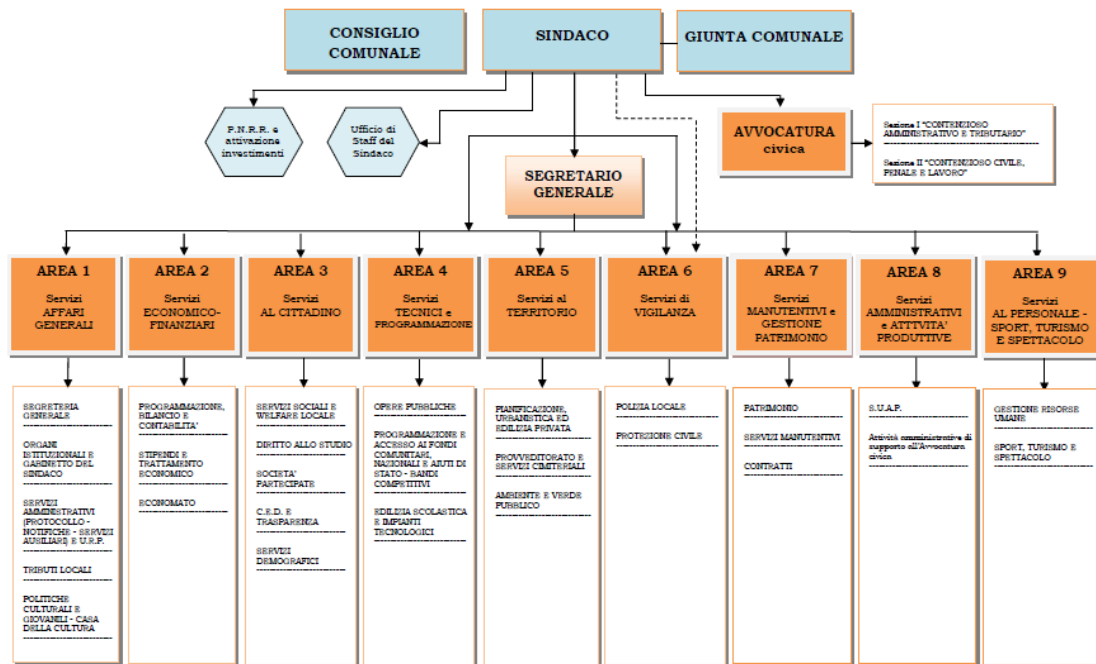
CONSIGLIO COMUNALE

SINDACO

GIUNTA COMUNALE

P.N.R.R. e attivazione investimenti

Ufficio di Staff del Sindaco

AVVOCATURA civica

Sezione I "CONTENZIOSO AMMINISTRATIVO E TRIBUTARIO"

Sezione II "CONTENZIOSO CIVILE, PENALE E LAVORO"

SEGRETARIO GENERALE

AREA 1
Servizi AFFARI GENERALI

AREA 2
Servizi ECONOMICO-FINANZIARI

AREA 3
Servizi AL CITTADINO

AREA 4
Servizi TECNICI e PROGRAMMAZIONE

AREA 5
Servizi al TERRITORIO

AREA 6
Servizi di VIGILANZA

AREA 7
Servizi MANUTENTIVI e GESTIONE PATRIMONIO

AREA 8
Servizi AMMINISTRATIVI e ATTTVITA' PRODUTTIVE

AREA 9
Servizi AL PERSONALE - SPORT, TURISMO E SPETTACOLO

SEGRETERIA GENERALE
ORGANI ISTITUZIONALI E GABINETTO DEL SINDACO
SERVIZI AMMINISTRATIVI (PROTOCOLLO - NOTIFICHE - SERVIZI AUSILIARI E U.R.P.
TRIBUTI LOCALI
POLITICHE CULTURALI E GIOVANILI - CASA DELLA CULTURA

PROGRAMMAZIONE, BILANCIO E CONTABILITA'
STIPENDI E TRATTAMENTO ECONOMICO
ECONOMATO

SERVIZI SOCIALI E WELFARE LOCALE
DIRITTO ALLO STUDIO
SOCIETA' PARTECIPATE
C.E.D. E TRASPARENZA
SERVIZI DEMOGRAFICI

OPERE PUBBLICHE
PROGRAMMAZIONE E ACCESSO AI FONDI COMUNITARI, NAZIONALI E AIUTI DI STATO - BANDI COMPETITIVI
EDILIZIA SCOLASTICA E IMPIANTI TECNOLOGICI

PIANIFICAZIONE, URBANISTICA ED EDILIZIA PRIVATA
PROVVEDITORATO E SERVIZI CIMITERIALI
AMBIENTE E VERDE PUBBLICO

POLIZIA LOCALE
PROTEZIONE CIVILE

PATRIMONIO
SERVIZI MANUTENTIVI
CONTRATTI

S.U.A.P.
Attività amministrative di supporto all'Avvocatura civica

GESTIONE RISORSE UMANE
SPORT, TURISMO E SPETTACOLO